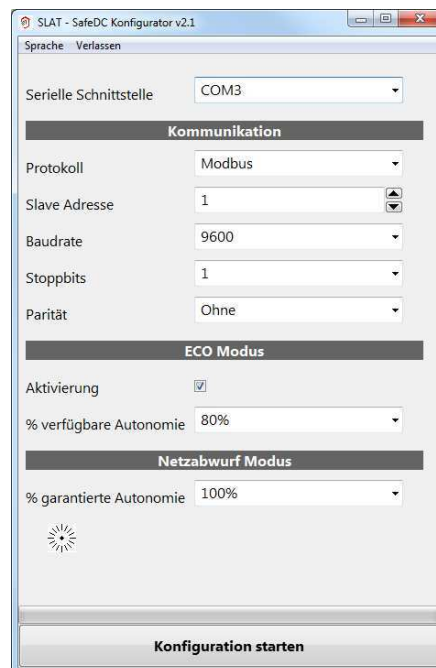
SLAT - SafeDC Konfigurator v2.1

Sprache Verlassen

Serielle Schnittstelle COM3

Kommunikation

Protokoll Modbus

Slave Adresse 1

Baudrate 9600

Stoppbits 1

Parität Ohne

ECO Modus

Aktivierung

% verfügbare Autonomie 80%

Netzabwurf Modus

% garantierte Autonomie 100%

Konfiguration starten